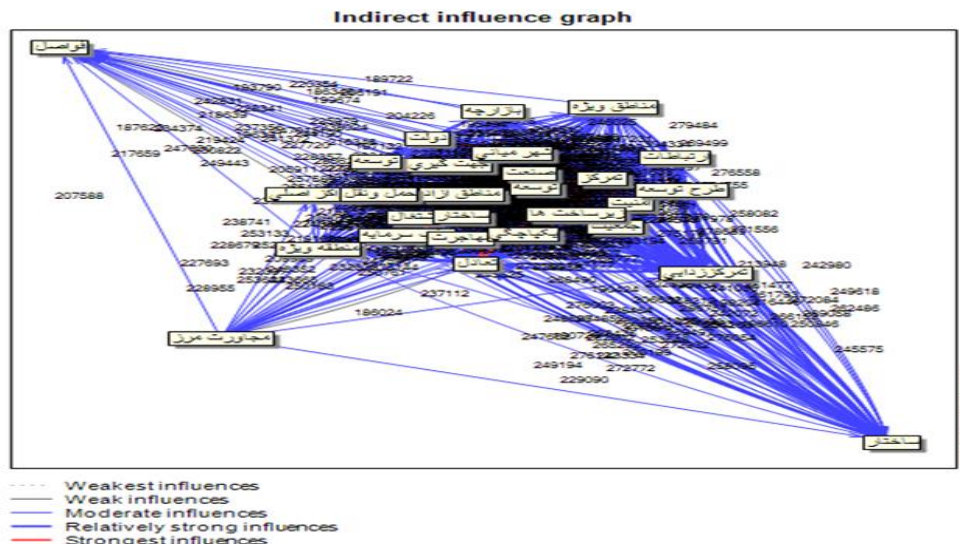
Indirect influence graph

فواصل
مناطق ویژه
بازارچه
دولت
ارتباطات
توسعه
جهت گیری
تمرکز
طرح توسعه
مناطق آزاد
حمل ونقل
ساختار اشتغال
زیرساخت ها
سرمایه
مهاجرت
عادل
منطقه ویژه
تمرکززدایی
مجاورت مرز
ساختار

189722
225354
183790
199674
204226
242831
218639
187828
204374
217659
249443
207588
279484
276558
258082
238741
253133
227693
228955
242980
249618
262486
237112
186024
245575
249194
229090
272772

Weakest influences
Weak influences
Moderate influences
Relatively strong influences
Strongest influences